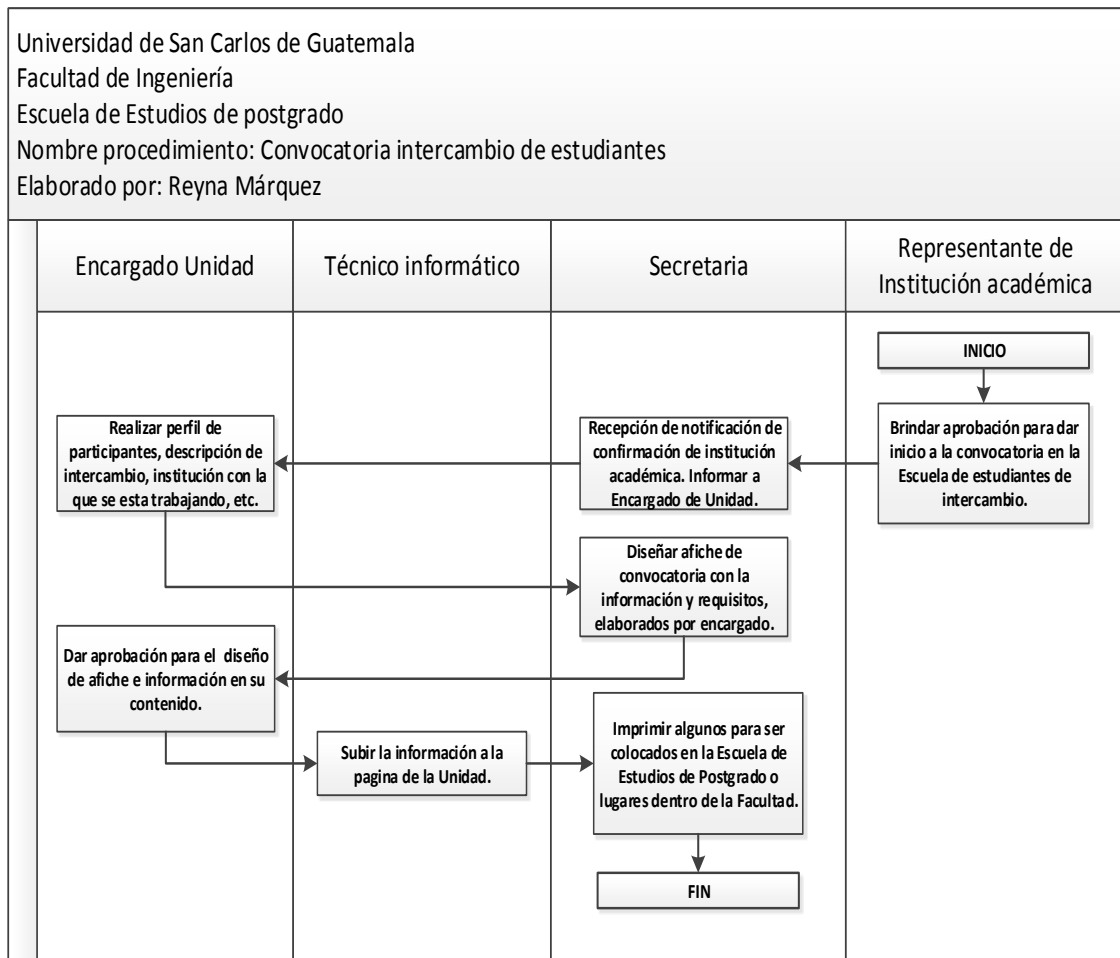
Universidad de San Carlos de Guatemala
Facultad de Ingeniería
Escuela de Estudios de postgrado
Nombre procedimiento: Convocatoria intercambio de estudiantes
Elaborado por: Reyna Márquez

Encargado Unidad

Técnico informático

Secretaria

Representante de Institución académica

INICIO

Brindar aprobación para dar inicio a la convocatoria en la Escuela de estudiantes de intercambio.

Recepción de notificación de confirmación de institución académica. Informar a Encargado de Unidad.

Realizar perfil de participantes, descripción de intercambio, institución con la que se esta trabajando, etc.

Diseñar afiche de convocatoria con la información y requisitos, elaborados por encargado.

Dar aprobación para el diseño de afiche e información en su contenido.

Subir la información a la pagina de la Unidad.

Imprimir algunos para ser colocados en la Escuela de Estudios de Postgrado o lugares dentro de la Facultad.

FIN